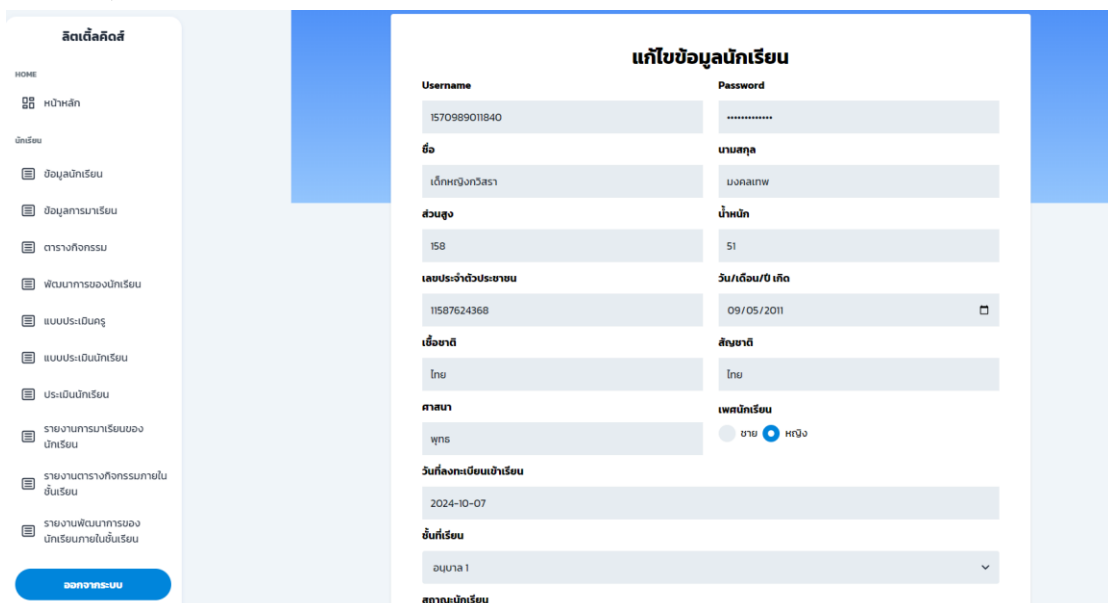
ลิตเติ้ลคิดส์

HOME

หน้าหลัก

นักเรียน

ข้อมูลนักเรียน

ข้อมูลการมาเรียน

ตารางกิจกรรม

พัฒนาการของนักเรียน

แบบประเมินครู

แบบประเมินนักเรียน

ประเมินนักเรียน

รายงานการมาเรียนของนักเรียน

รายงานตารางกิจกรรมภายในชั้นเรียน

รายงานพัฒนาการของนักเรียนภายในชั้นเรียน

ออกจากระบบ

แก้ไขข้อมูลนักเรียน

Username
1570989011840

Password
••••••••••••••

ชื่อ
เด็กหญิงกวิสรา

นามสกุล
มงคลเทพ

ส่วนสูง
158

น้ำหนัก
51

เลขประจำตัวประชาชน
11587624368

วัน/เดือน/ปี เกิด
09/05/2011

เชื้อชาติ
ไทย

สัญชาติ
ไทย

ศาสนา
พุทธ

เพศนักเรียน
ชาย หญิง

วันที่ลงทะเบียนเข้าเรียน
2024-10-07

ชั้นที่เรียน
อนุบาล 1

สถานะนักเรียน